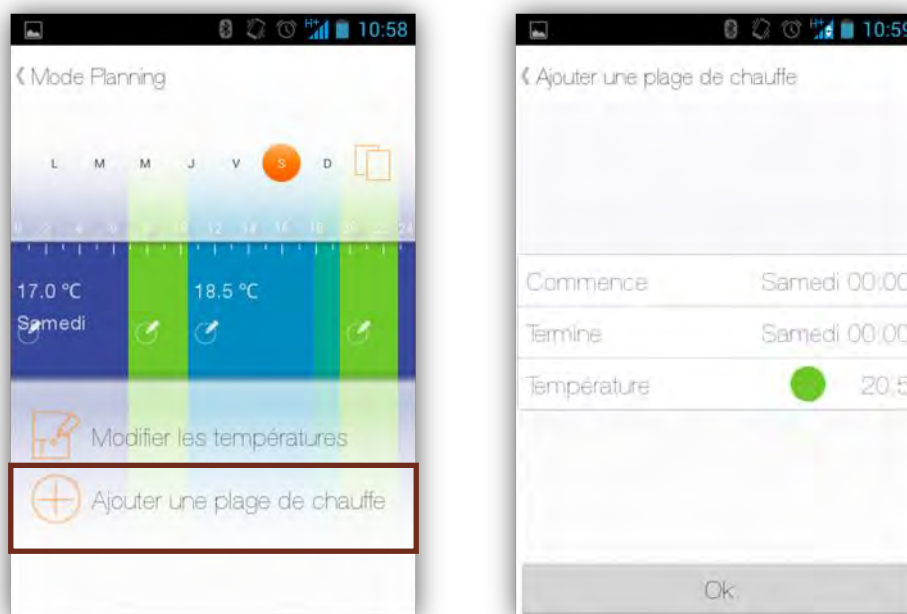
10:58

‹ Mode Planning

L M M J V S D

0 2 4 6 8 10 12 14 16 18 20 22 24

17.0 °C

18.5 °C

Samedi

Modifier les températures

Ajouter une plage de chauffe

10:59

‹ Ajouter une plage de chauffe

Commence Samedi 00:00

Termine Samedi 00:00

Température 20,5

Ok